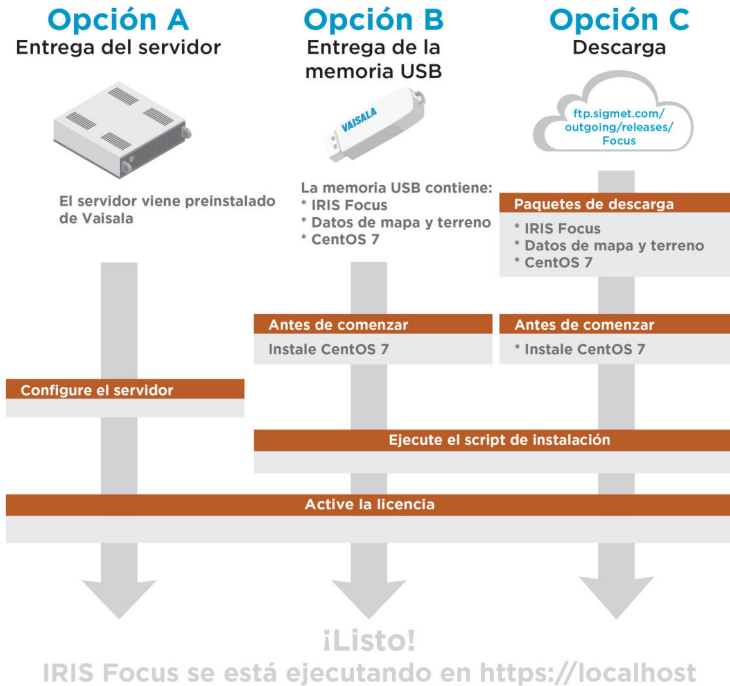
Opción A
Entrega del servidor

Opción B
Entrega de la memoria USB

Opción C
Descarga

VAISALA

ftp.sigmet.com/outgoing/releases/Focus

El servidor viene preinstalado de Vaisala

La memoria USB contiene:
* IRIS Focus
* Datos de mapa y terreno
* CentOS 7

Paquetes de descarga
* IRIS Focus
* Datos de mapa y terreno
* CentOS 7

Antes de comenzar
Instale CentOS 7

Antes de comenzar
* Instale CentOS 7

Configure el servidor

Ejecute el script de instalación

Active la licencia

¡Listo!
IRIS Focus se está ejecutando en https://localhost